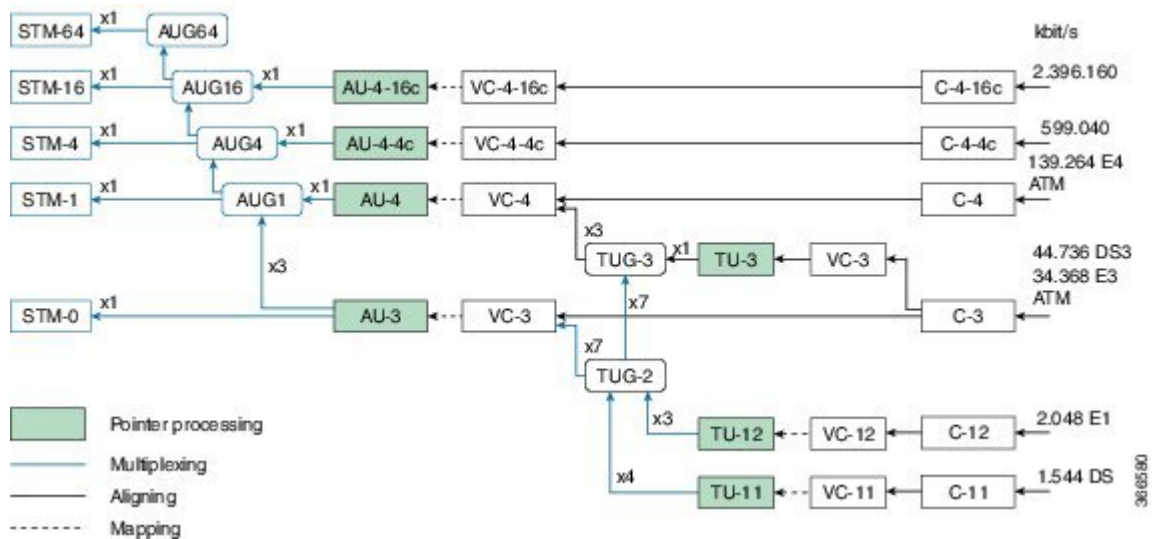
STM-64 x1 AUG64
kbit/s
STM-16 x1 AUG16 x1 AU-4-16c VC-4-16c C-4-16c 2.396.160
STM-4 x1 AUG4 x1 AU-4-4c VC-4-4c C-4-4c 599.040
139.264 E4
ATM
STM-1 x1 AUG1 x1 AU-4 VC-4 C-4
x3
x3
TUG-3 x1 TU-3 VC-3
44.736 DS3
34.368 E3
ATM
x7
STM-0 x1 AU-3 VC-3 C-3
x7
TUG-2
x3
TU-12 VC-12 C-12 2.048 E1
x4
TU-11 VC-11 C-11 1.544 DS

Pointer processing
Multiplexing
Aligning
Mapping

366580